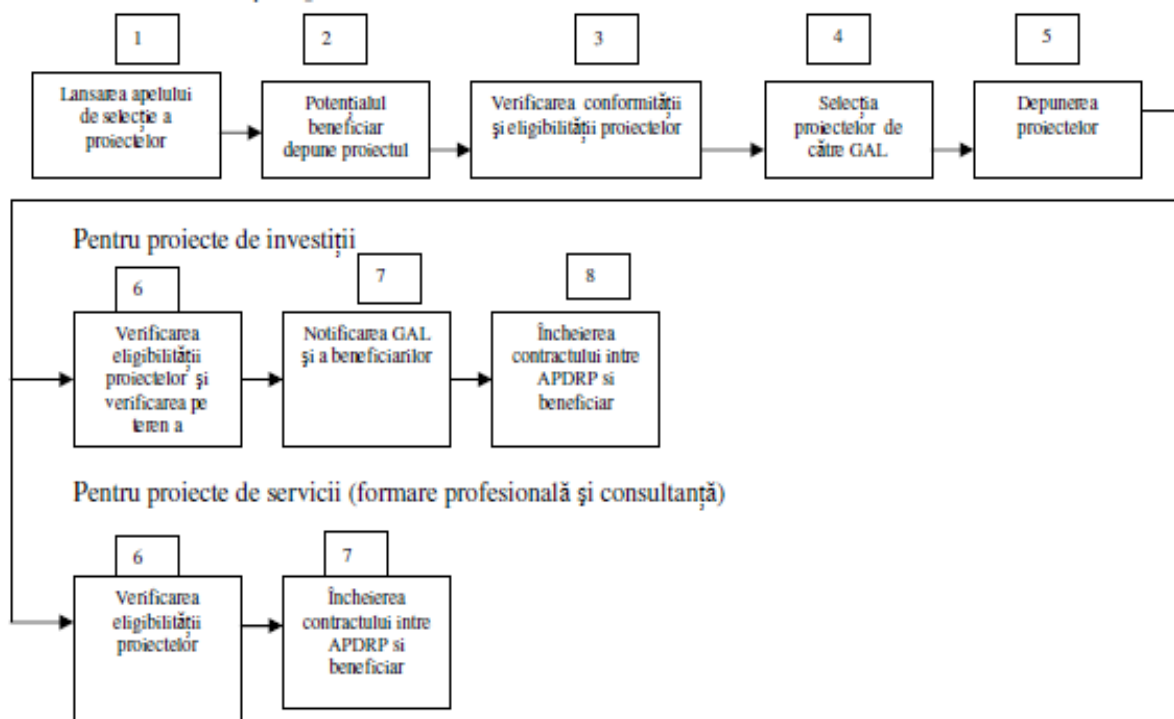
1

Lansarea apelului de selecție a proiectelor

2

Potențialul beneficiar depune proiectul

3

Verificarea conformității și eligibilității proiectelor

4

Selecția proiectelor de către GAL

5

Depunerea proiectelor

Pentru proiecte de investiții

6

Verificarea eligibilității proiectelor și verificarea pe teren a

7

Notificarea GAL și a beneficiarilor

8

Încheierea contractului intre APDRP si beneficiar

Pentru proiecte de servicii (formare profesională şi consultanță)

6

Verificarea eligibilității proiectelor

7

Încheierea contractului intre APDRP si beneficiar